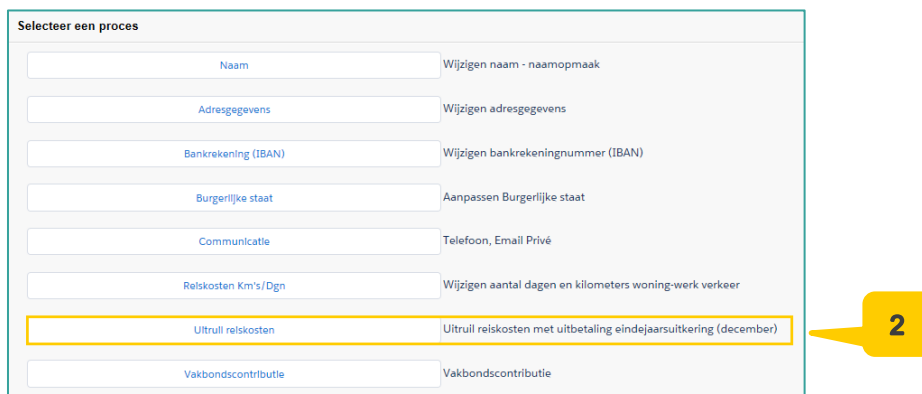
Selecteer een proces

Naam | Wijzigen naam - naamopmaak

Adresgegevens | Wijzigen adresgegevens

Bankrekening (IBAN) | Wijzigen bankrekeningnummer (IBAN)

Burgerlijke staat | Aanpassen Burgerlijke staat

Communicatie | Telefoon, Email Privé

Reiskosten Km's/Dgn | Wijzigen aantal dagen en kilometers woning-werk verkeer

Uitruil reiskosten | Uitruil reiskosten met uitbetaling eindejaarsuitkering (december)

2

Vakbondscontributie | Vakbondscontributie